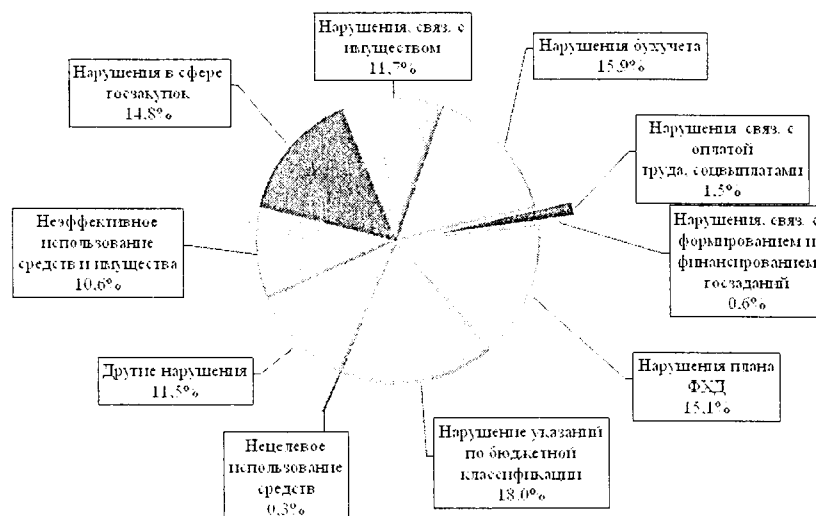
Нарушения, связ. с имуществом 11,7%

Нарушения бухучета 15,9%

Нарушения, связ. с оплатой труда, соцвыплатами 1,5%

Нарушения, связ. с формированием и финансированием госзаданий 0,6%

Нарушения плана ФХД 15,1%

Нарушение указаний по бюджетной классификации 18,0%

Нецелевое использование средств 0,3%

Другие нарушения 11,5%

Неэффективное использование средств и имущества 10,6%

Нарушения в сфере госзакупок 14,8%